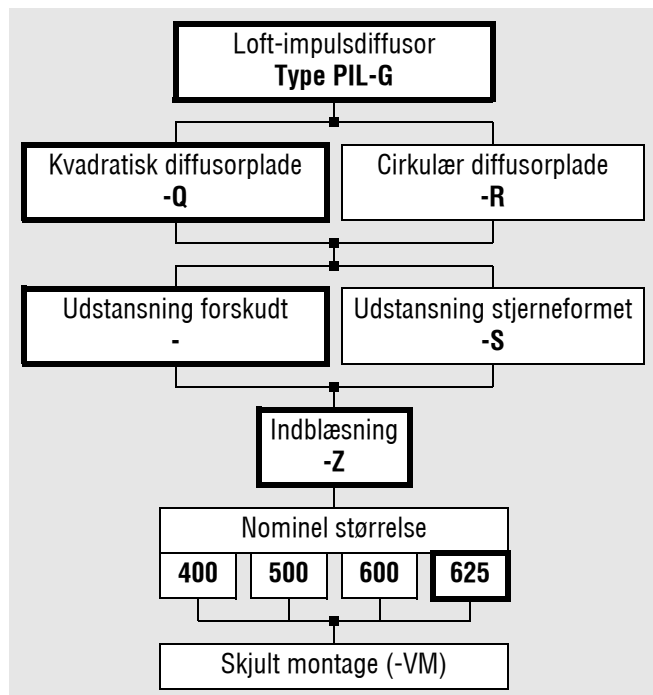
Loft-impulsdiffusor
**Type PIL-G**

Kvadratisk diffusorplade
**-Q**

Cirkulær diffusorplade
**-R**

Udstansning forskudt
**-**

Udstansning stjerneformet
**-S**

Indblæsning
**-Z**

Nominel størrelse

**400** **500** **600** **625**

Skjult montage (-VM)